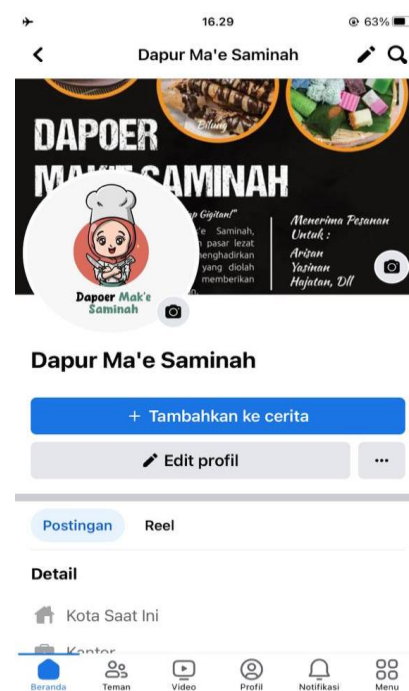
16.29
63%

Dapur Ma'e Saminah

DAPOER
MAK'E SAMINAH

Bitung

p Gigitan!"
'e Saminah,
n pasar lezat
menghadirkan
yang diolah
memberikan

Menerima Pesanan Untuk :
Arisan
Yasinan
Hajatan, Dll

Dapoer Mak'e Saminah

Dapur Ma'e Saminah

+ Tambahkan ke cerita

Edit profil

...

Postingan
Reel

Detail

Kota Saat Ini

Kantor

Beranda
Teman
Video
Profil
Notifikasi
Menu